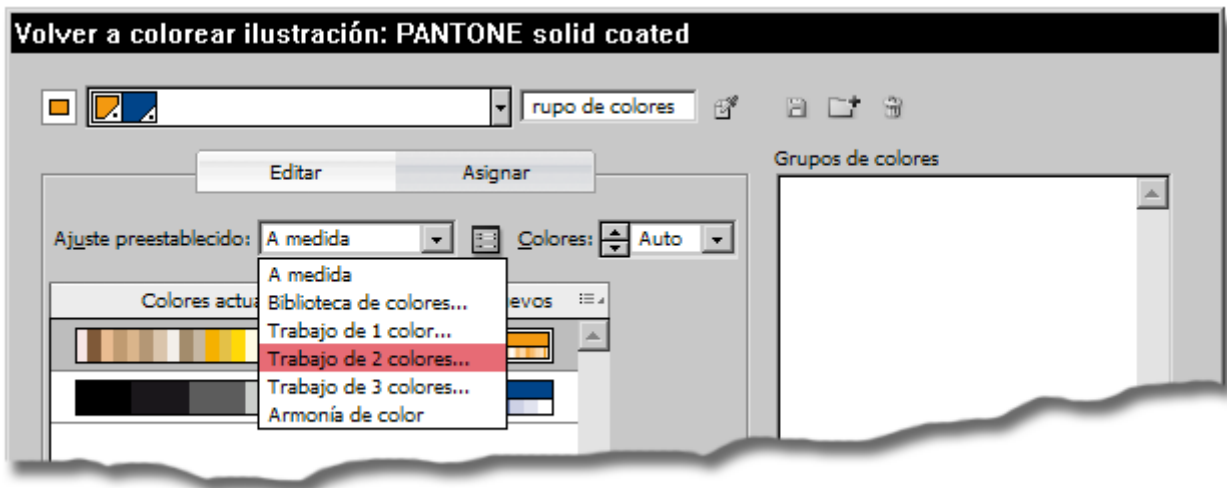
Volver a colorear ilustración: PANTONE solid coated

rupo de colores

Editar
Asignar

Grupos de colores

Ajuste preestablecido: A medida
Colores: Auto

A medida
Biblioteca de colores...
Trabajo de 1 color...
Trabajo de 2 colores...
Trabajo de 3 colores...
Armonía de color

Colores actua
evos